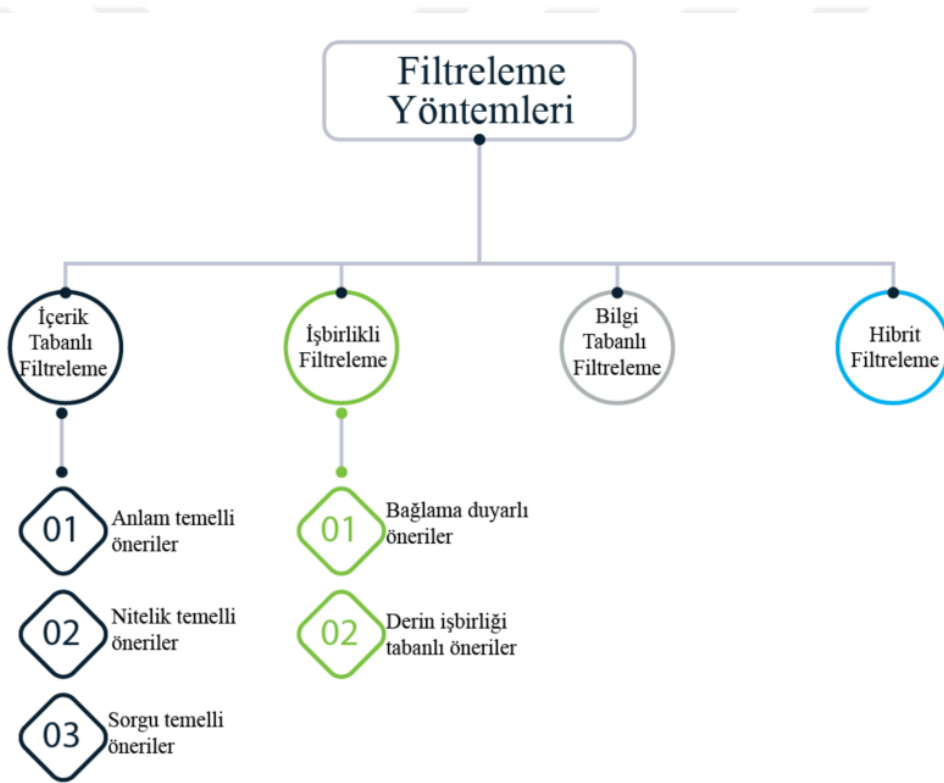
Filtreleme Yöntemleri

İçerik Tabanlı Filtreleme

01 Anlam temelli öneriler

02 Nitelik temelli öneriler

03 Sorgu temelli öneriler

İşbirlikli Filtreleme

01 Bağlama duyarlı öneriler

02 Derin işbirliği tabanlı öneriler

Bilgi Tabanlı Filtreleme

Hibrit Filtreleme